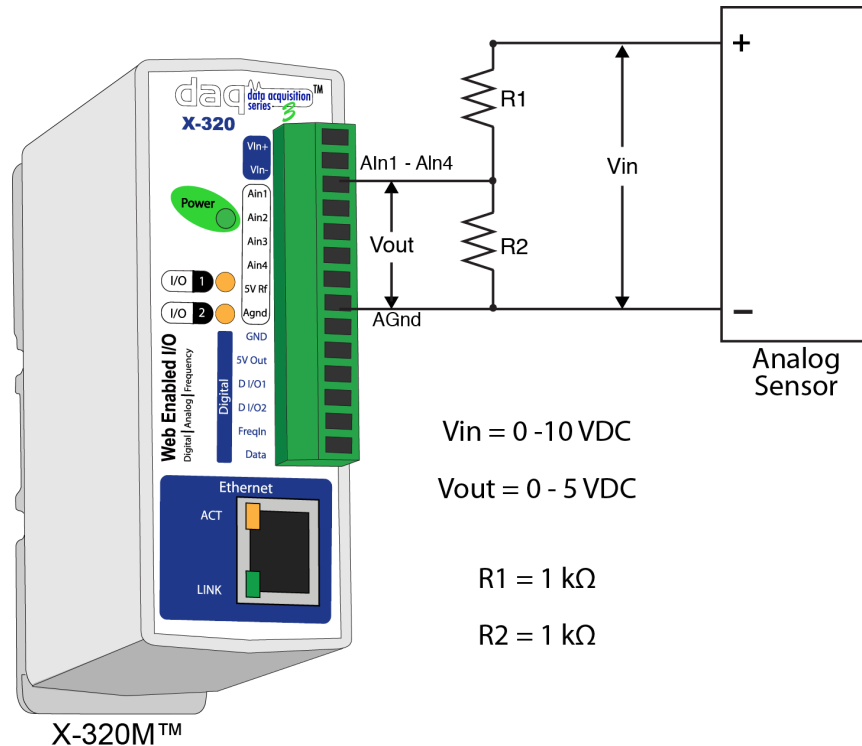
daq data acquisition series 3 ™
X-320
Vin+
Vin-
Power
Ain1
Ain2
Ain3
Ain4
5V Rf
Agnd
I/O 1
I/O 2
GND
5V Out
D I/O1
D I/O2
FreqIn
Data
Digital
Web Enabled I/O
Digital | Analog | Frequency
Ethernet
ACT
LINK
X-320M™

AIn1 - AIn4
Vout
AGnd
R1
R2
Vin
+
–
Analog Sensor

Vin = 0 -10 VDC

Vout = 0 - 5 VDC

R1 = 1 kΩ

R2 = 1 kΩ